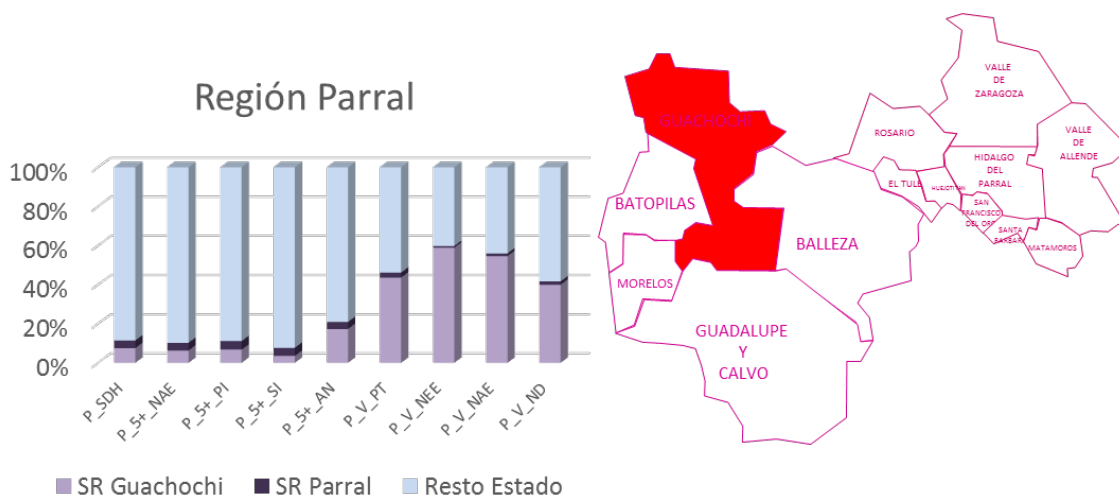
Región Parral

100%
80%
60%
40%
20%
0%

P_SDH
P_5+_NAE
P_5+_PI
P_5+_SI
P_5+_AN
P_V_PT
P_V_NEE
P_V_NAE
P_V_ND

SR Guachochi
SR Parral
Resto Estado

GUACHOCHI
VALLE DE ZARAGOZA
ROSARIO
VALLE DE ALLENDE
HIDALGO DEL PARRAL
EL TULE
HUEJOTITAN
SAN FRANCISCO DEL ORO
SANTA BARBARA
MATAMOROS
BATOPILAS
BALLEZA
MORELOS
GUADALUPE Y CALVO